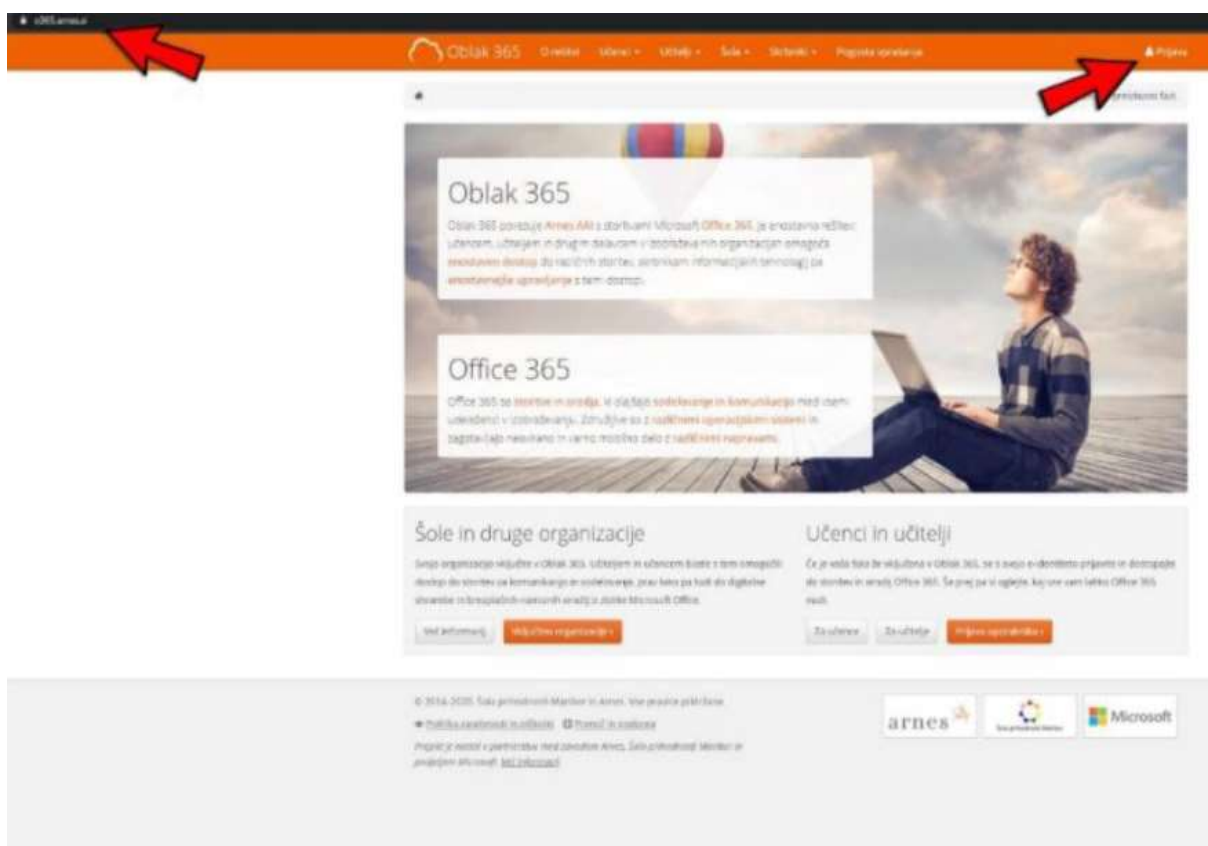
o365.arnes.si

Oblak 365 O rešitvi Učenci Učitelji Šola Skrbniki Pogosta vprašanja

Prijava

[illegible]

Oblak 365

Oblak 365 povezuje Arnes AAI s storitvami Microsoft Office 365. Je enostavna rešitev učencem, učiteljem in drugim delavcem v izobraževalnih organizacijah omogoča enostaven dostop do različnih storitev, storitvam informacijskih tehnologij za enostavnejše upravljanje s tem dostopi.

Office 365

Office 365 so storitve in orodja, ki olajšajo sodelovanje in komunikacijo med vsemi udeleženci v izobraževanju. Združljive so z različnimi operacijskimi sistemi in zagotavljajo neovirano in varno mobilno delo z različnimi napravami.

Šole in druge organizacije

Svojo organizacijo vključite v Oblak 365. Učiteljem in učencem boste s tem omogočili dostop do storitev za komunikacijo in sodelovanje, prav tako pa tudi do digitalne shrambe in brezplačnih namiznih orodij iz zbirke Microsoft Office.

Več informacij Vključitev organizacije

Učenci in učitelji

Če je vaša šola že vključena v Oblak 365, se z svojo e-identiteto prijavite in dostopajte do storitev in orodij Office 365. Še prej pa si oglejte, kaj vse vam lahko Office 365 nudi.

Za učence Za učitelje Prijava uporabnika

© 2014-2020. Šola prihodnosti Maribor in Arnes. Vse pravice pridržane.

Politika zasebnosti in piškotki Pravni in uvodnica

Projekt je nastal v partnerstvu med zavodom Arnes, Šolo prihodnosti Maribor in podjetjem Microsoft. Več informacij

arnes

Šola prihodnosti Maribor

Microsoft